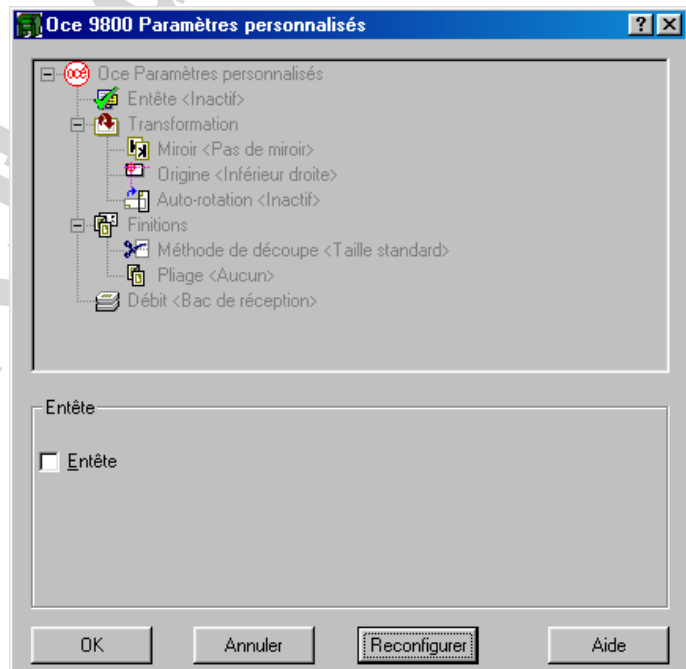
Oce 9800 Paramètres personnalisés

?
X

Oce Paramètres personnalisés
Entête <Inactif>
Transformation
Miroir <Pas de miroir>
Origine <Inférieur droite>
Auto-rotation <Inactif>
Finitions
Méthode de découpe <Taille standard>
Pliage <Aucun>
Débit <Bac de réception>

Entête

Entête

OK
Annuler
Reconfigurer
Aide